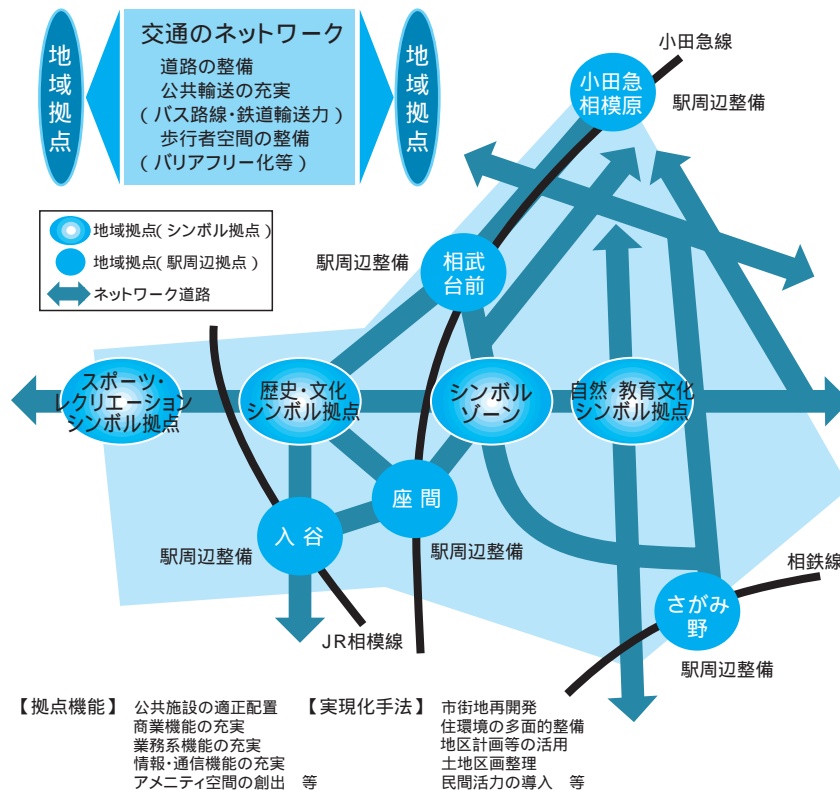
地域拠点

交通のネットワーク
道路の整備
公共輸送の充実
（バス路線・鉄道輸送力）
歩行者空間の整備
（バリアフリー化等）

地域拠点

小田急線

小田急相模原

駅周辺整備

地域拠点（シンボル拠点）
地域拠点（駅周辺拠点）
ネットワーク道路

駅周辺整備

相武台前

スポーツ・レクリエーションシンボル拠点

歴史・文化シンボル拠点

シンボルゾーン

自然・教育文化シンボル拠点

座間

入谷

駅周辺整備

駅周辺整備

相鉄線

さがみ野

JR相模線

駅周辺整備

【拠点機能】 公共施設の適正配置
商業機能の充実
業務系機能の充実
情報・通信機能の充実
アメニティ空間の創出 等

【実現化手法】 市街地再開発
住環境の多面的整備
地区計画等の活用
土地区画整理
民間活力の導入 等